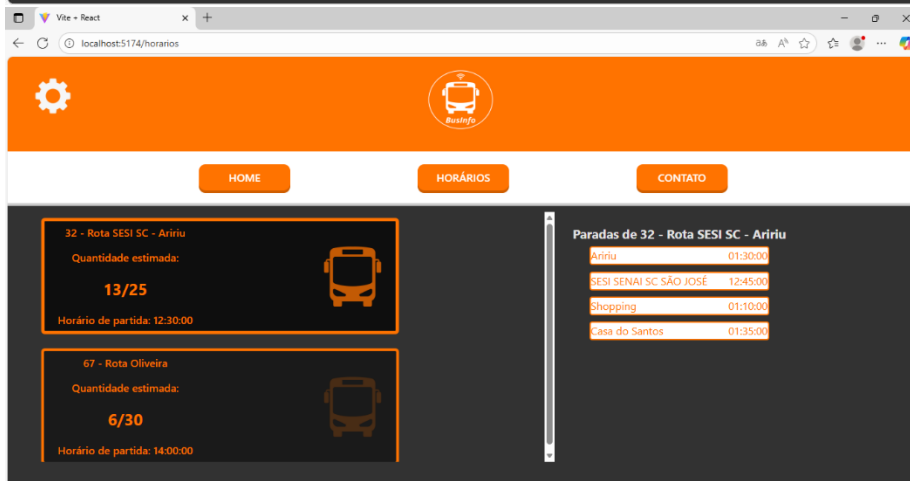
Vite + React
localhost:5174/horarios

BusInfo

HOME
HORÁRIOS
CONTATO

32 - Rota SESI SC - Aririu
Quantidade estimada:
13/25
Horário de partida: 12:30:00

67 - Rota Oliveira
Quantidade estimada:
6/30
Horário de partida: 14:00:00

Paradas de 32 - Rota SESI SC - Aririu

| Aririu | 01:30:00 |
|---|---|
| SESI SENAI SC SÃO JOSÉ | 12:45:00 |
| Shopping | 01:10:00 |
| Casa do Santos | 01:35:00 |